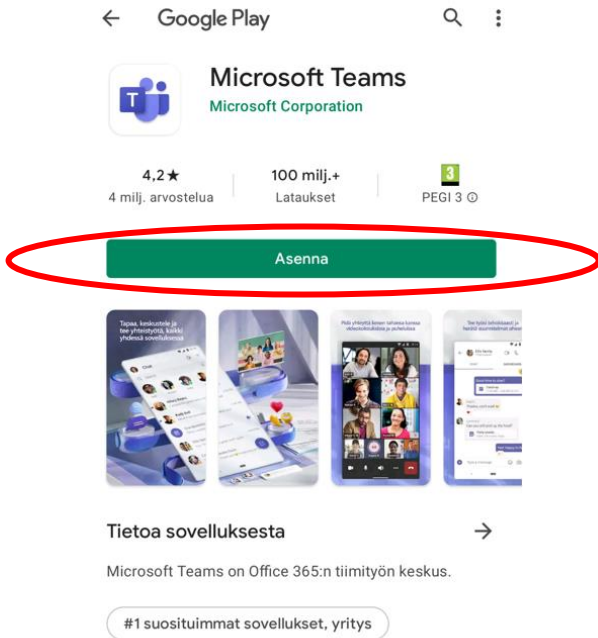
Google Play

Microsoft Teams
Microsoft Corporation

4,2★
4 milj. arvostelua

100 milj.+
Lataukset

3
PEGI 3 ⓘ

Asenna

Tapaa, keskustele ja tee yhteistyötä, kaikki yhdessä sovelluksessa

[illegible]

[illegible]

Tietoa sovelluksesta

Microsoft Teams on Office 365:n tiimityön keskus.

#1 suosituimmat sovellukset, yritys